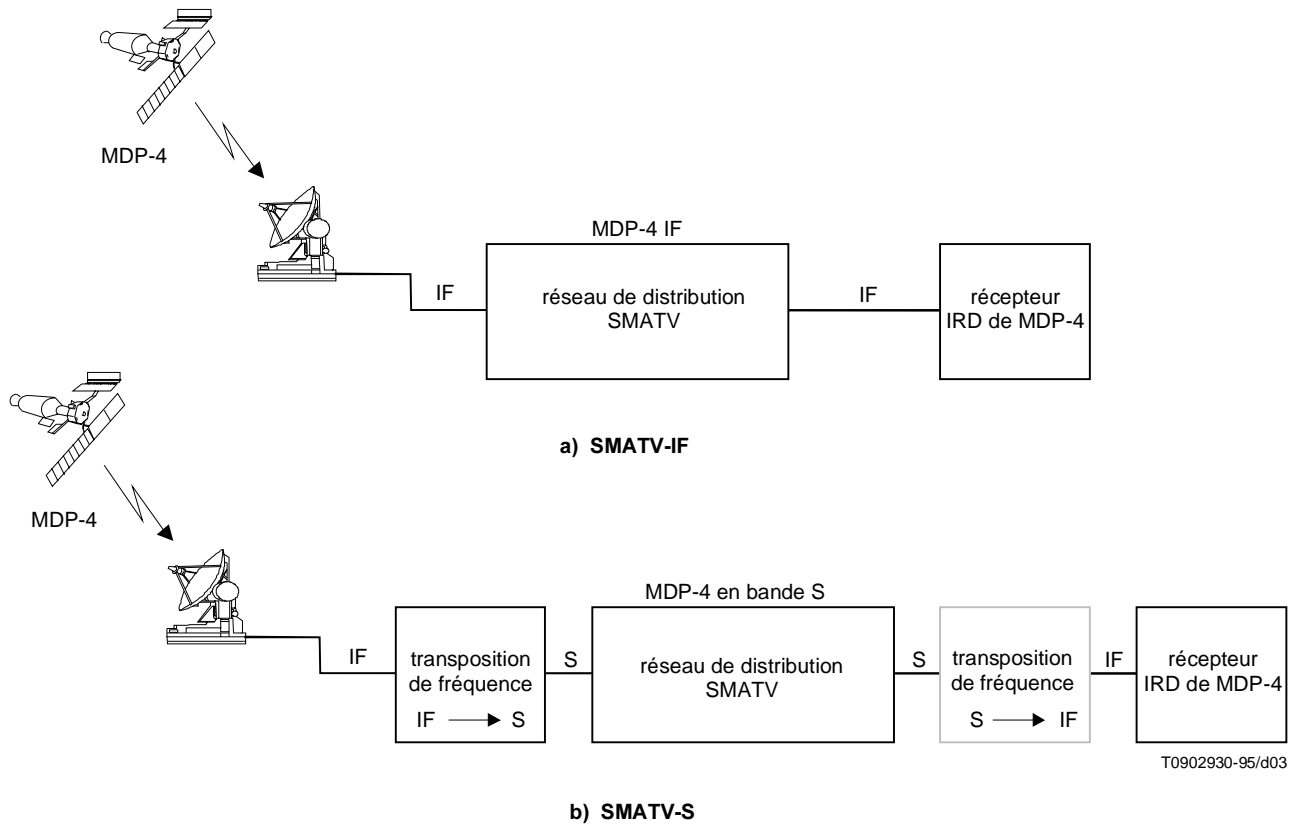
MDP-4

MDP-4 IF

IF

réseau de distribution SMATV

IF

récepteur IRD de MDP-4

a) SMATV-IF

MDP-4

MDP-4 en bande S

IF

transposition de fréquence

IF $\longrightarrow$ S

S

réseau de distribution SMATV

S

transposition de fréquence

S $\longrightarrow$ IF

IF

récepteur IRD de MDP-4

T0902930-95/d03

b) SMATV-S